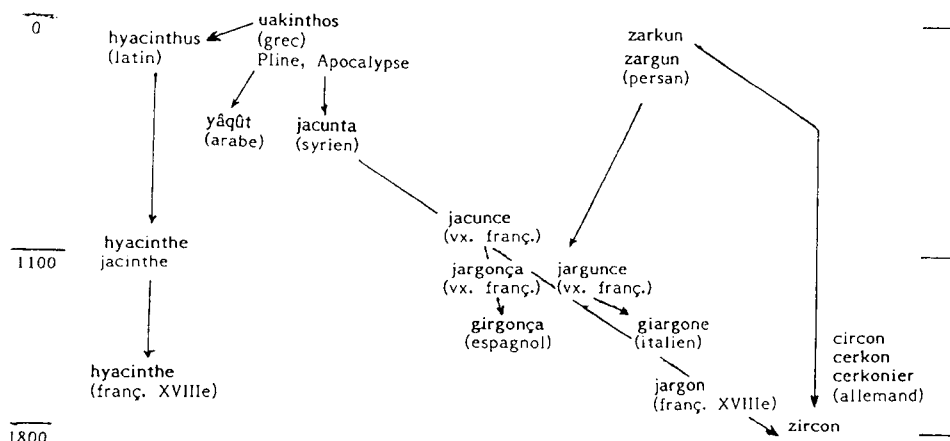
0

hyacinthus (latin)

uakinthos (grec) Pline, Apocalypse

yâqût (arabe)

jacunta (syrien)

zarkun zargun (persan)

jacunce (vx. franç.)

1100

hyacinthe jacinthe

jargonça (vx. franç.)

jargunce (vx. franç.)

girgonça (espagnol)

giargone (italien)

hyacinthe (franç. XVIIIe)

circon cerkon cerkonier (allemand)

jargon (franç. XVIIIe)

1800

zircon